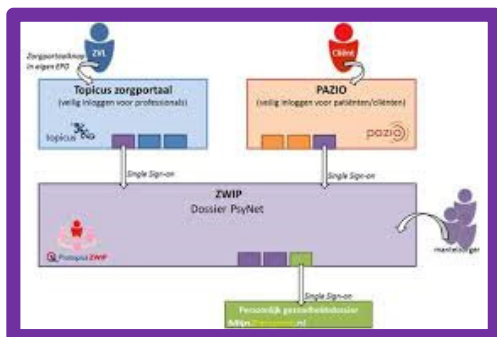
ZVL

Zorgportaalknop in eigen EPD

Topicus zorgportaal
(veilig inloggen voor professionals)

topicus

Cliënt

PAZIO
(veilig inloggen voor patiënten/cliënten)

pazio

Single Sign-on

Single Sign-on

ZWIP
Dossier PsyNet

Protopics ZWIP

mantelzorger

Single Sign-on

Persoonlijk gezondheidsdossier
https://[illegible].nl